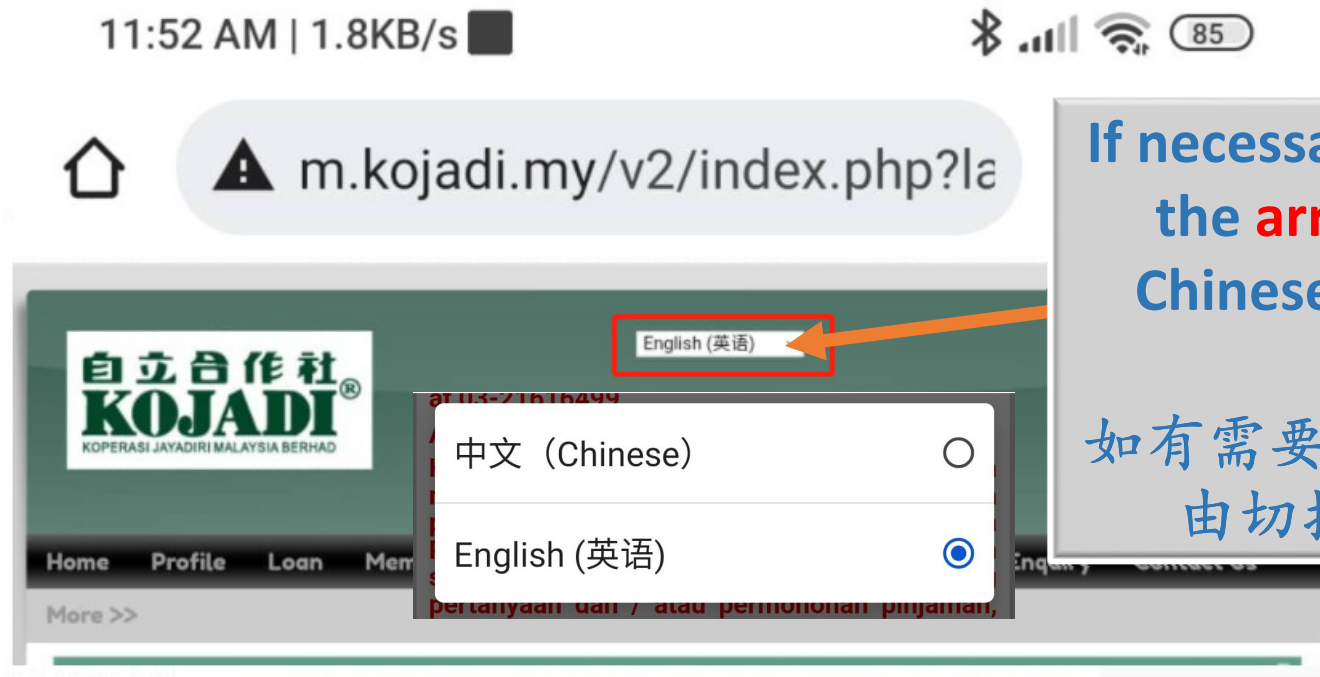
11:52 AM | 1.8KB/s

85

m.kojadi.my/v2/index.php?la

If necessa
the arr
Chinese

如有需要
由切扌

自立合作社
KOJADI®
KOPERASI JAYADIRI MALAYSIA BERHAD

English (英语)

ar 03-21616499

中文（Chinese）

English (英语)

pertanyaan dan / atau permohonan pinjaman,

Home Profile Loan Mem Enquiry Contact Us

More >>